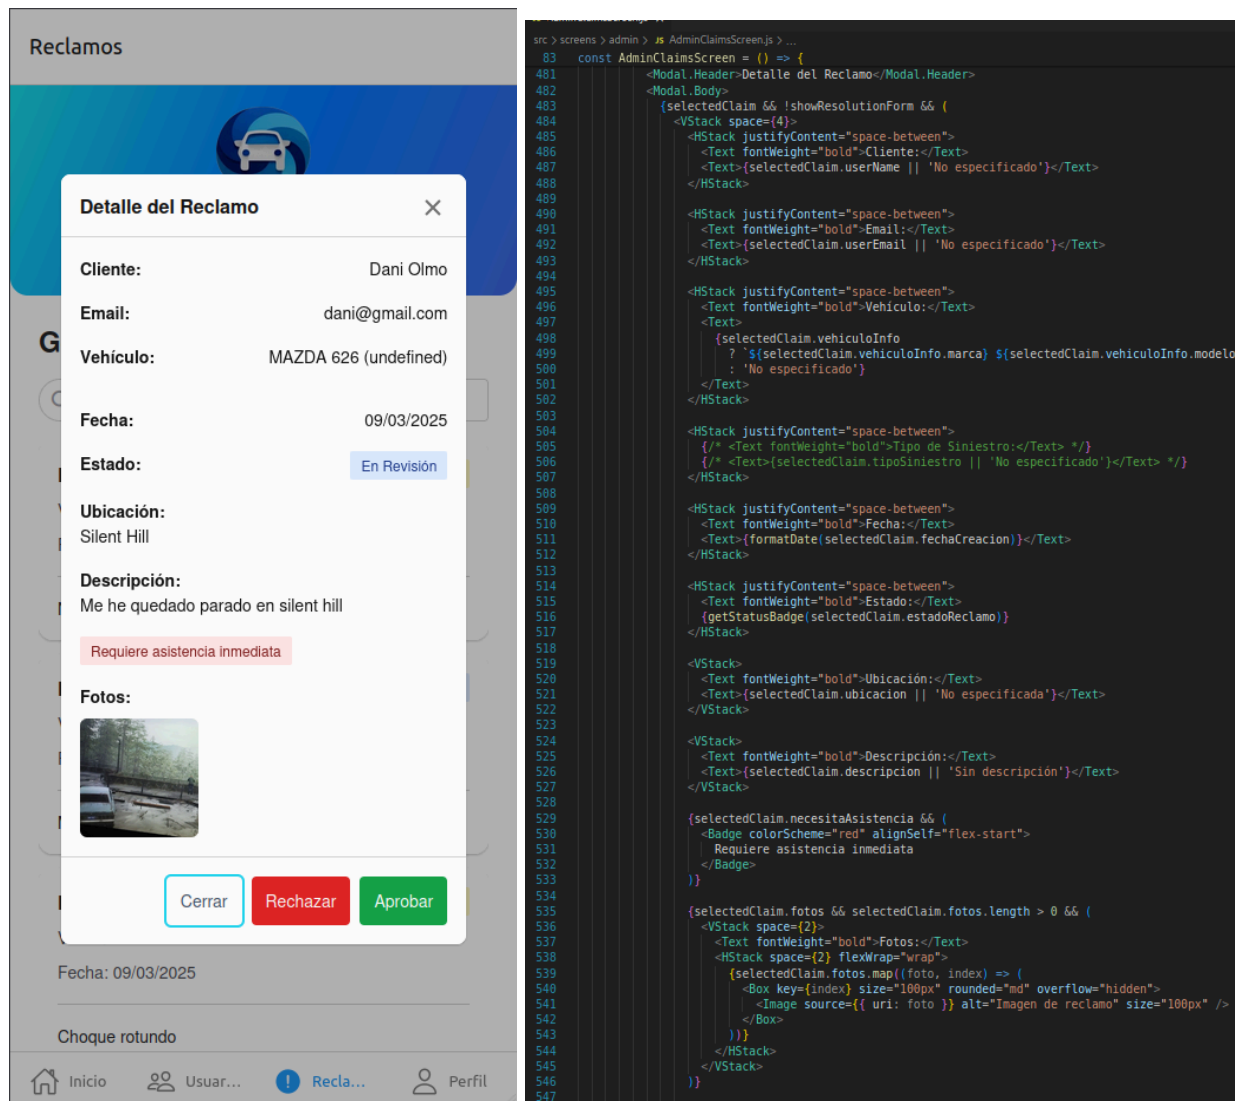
Reclamos

G

Detalle del Reclamo ×

Cliente: Dani Olmo

Email: dani@gmail.com

Vehículo: MAZDA 626 (undefined)

Fecha: 09/03/2025

Estado: En Revisión

Ubicación:
Silent Hill

Descripción:
Me he quedado parado en silent hill

Requiere asistencia inmediata

Fotos:

Cerrar Rechazar Aprobar

Fecha: 09/03/2025

Choque rotundo

Inicio Usuar... Recla... Perfil

src > screens > admin > JS AdminClaimsScreen.js > ...
83 const AdminClaimsScreen = () => {
481 <Modal.Header>Detalle del Reclamo</Modal.Header>
482 <Modal.Body>
483 {selectedClaim && !showResolutionForm && (
484 <VStack space={4}>
485 <HStack justifyContent="space-between">
486 <Text fontWeight="bold">Cliente:</Text>
487 <Text>{selectedClaim.userName || 'No especificado'}</Text>
488 </HStack>
489
490 <HStack justifyContent="space-between">
491 <Text fontWeight="bold">Email:</Text>
492 <Text>{selectedClaim.userEmail || 'No especificado'}</Text>
493 </HStack>
494
495 <HStack justifyContent="space-between">
496 <Text fontWeight="bold">Vehículo:</Text>
497 <Text>
498 {selectedClaim.vehiculoInfo
499 ? `${selectedClaim.vehiculoInfo.marca} ${selectedClaim.vehiculoInfo.modelo
500 : 'No especificado'}
501 </Text>
502 </HStack>
503
504 <HStack justifyContent="space-between">
505 {/* <Text fontWeight="bold">Tipo de Siniestro:</Text> */}
506 {/* <Text>{selectedClaim.tipoSiniestro || 'No especificado'}</Text> */}
507 </HStack>
508
509 <HStack justifyContent="space-between">
510 <Text fontWeight="bold">Fecha:</Text>
511 <Text>{formatDate(selectedClaim.fechaCreacion)}</Text>
512 </HStack>
513
514 <HStack justifyContent="space-between">
515 <Text fontWeight="bold">Estado:</Text>
516 {getStatusBadge(selectedClaim.estadoReclamo)}
517 </HStack>
518
519 <VStack>
520 <Text fontWeight="bold">Ubicación:</Text>
521 <Text>{selectedClaim.ubicacion || 'No especificada'}</Text>
522 </VStack>
523
524 <VStack>
525 <Text fontWeight="bold">Descripción:</Text>
526 <Text>{selectedClaim.descripcion || 'Sin descripción'}</Text>
527 </VStack>
528
529 {selectedClaim.necesitaAsistencia && (
530 <Badge colorScheme="red" alignSelf="flex-start">
531 Requiere asistencia inmediata
532 </Badge>
533 )}
534
535 {selectedClaim.fotos && selectedClaim.fotos.length > 0 && (
536 <VStack space={2}>
537 <Text fontWeight="bold">Fotos:</Text>
538 <HStack space={2} flexWrap="wrap">
539 {selectedClaim.fotos.map((foto, index) => (
540 <Box key={index} size="100px" rounded="md" overflow="hidden">
541 <Image source={{ uri: foto }} alt="Imagen de reclamo" size="100px" />
542 </Box>
543 ))}
544 </HStack>
545 </VStack>
546 )}
547